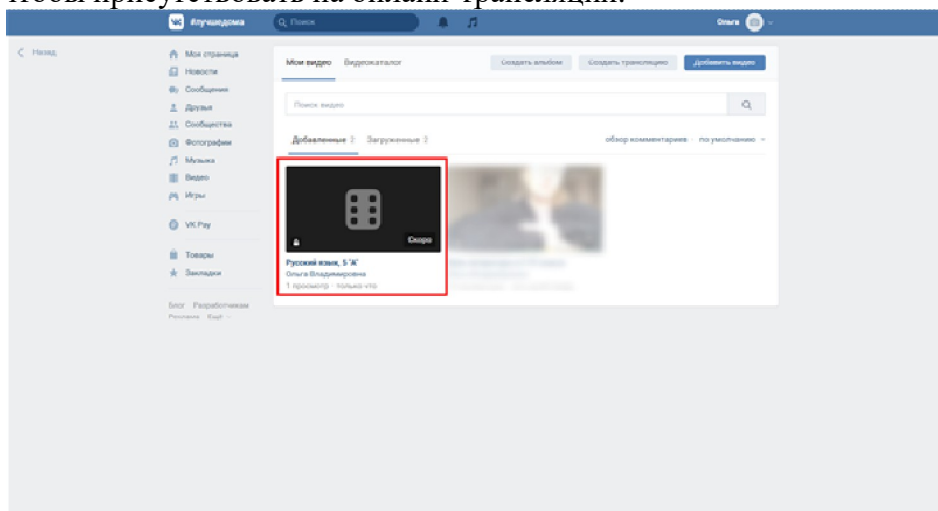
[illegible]

#лучшедома

Поиск

Ольга

Назад

Моя страница
Новости
Сообщения
Друзья
Сообщества
Фотографии
Музыка
Видео
Игры

VK Pay

Товары
Закладки

Блог Разработчикам
Реклама Ещё

Мои видео Видеокаталог

Создать альбом Создать трансляцию Добавить видео

Поиск видео

Добавленные 2 Загруженные 2

обзор комментариев по умолчанию

Скоро

Русский язык, 5 "Ж"
Ольга Владимировна
1 просмотр · только что

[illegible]